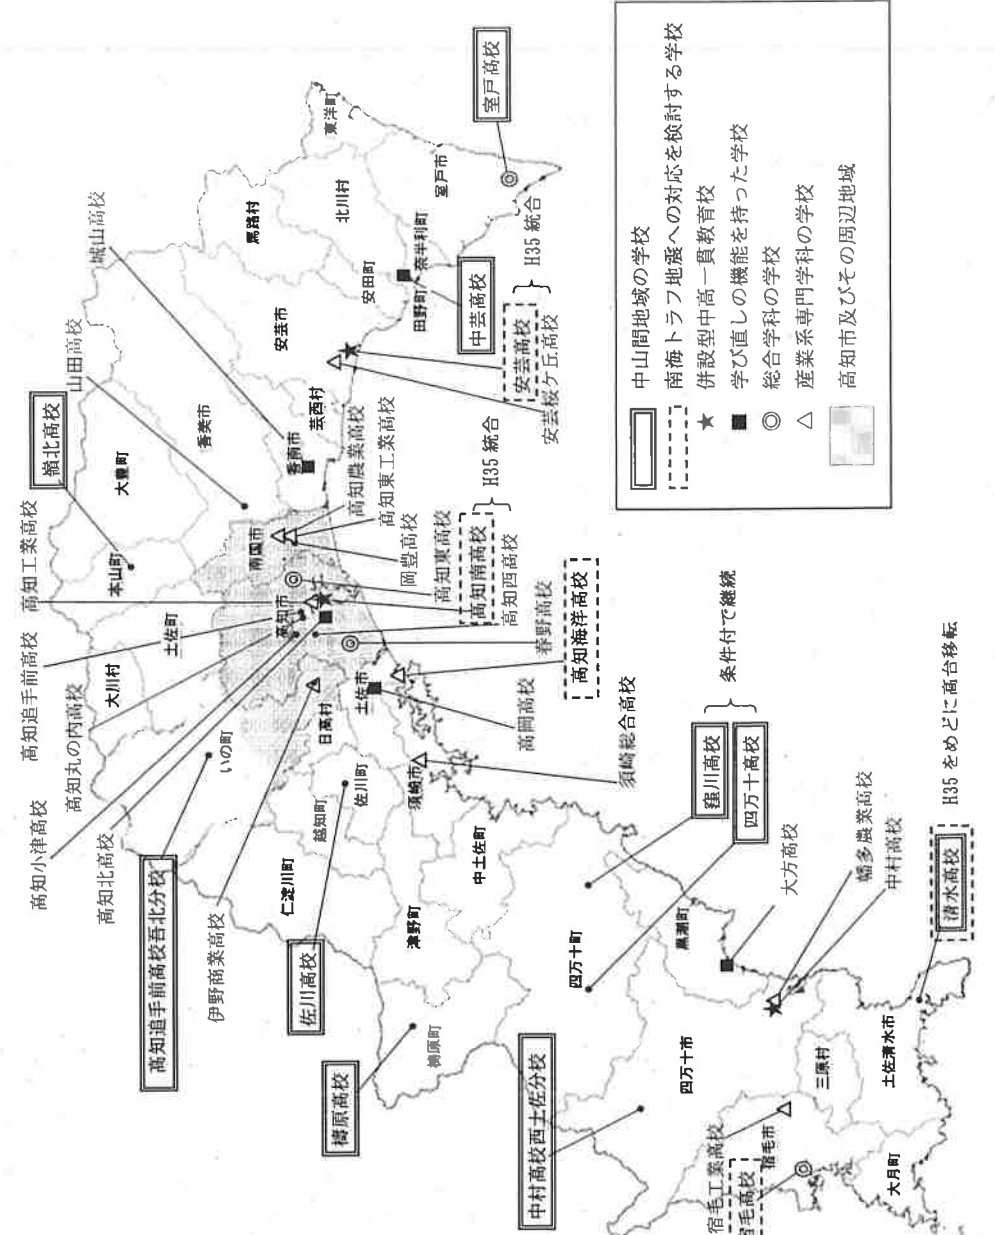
中山間地域の学校
南海トラフ地震への対応を検討する学校
★ 併設型中高一貫教育校
■ 学び直しの機能を持った学校
◎ 総合学科の学校
△ 産業系専門学科の学校
高知市及びその周辺地域

室戸高校
東洋町
北川村
室戸市
奈半利町
田野町
安田町
馬路村
城山高校
中芸高校
H35 統合
安芸高校
安芸桜ケ丘高校
安芸市
芸西村
山田高校
嶺北高校
香美市
香南市
大豊町
高知農業高校
高知東工業高校
H35 統合
高知工業高校
本山町
南国市
岡豊高校
高知東高校
高知南高校
高知西高校
春野高校
高知海洋高校
高知市
土佐町
高知追手前高校
高知丸の内高校
大川村
土佐市
高岡高校
条件付で継続
日高村
いの町
須崎総合高校
窪川高校
四万十高校
高知小津高校
高知北高校
佐川町
越知町
須崎市
中土佐町
仁淀川町
高知追手前高校吾北分校
伊野商業高校
佐川高校
津野町
四万十町
大方高校
幡多農業高校
中村高校
H35 をめどに高台移転
黒潮町
清水高校
梼原高校
梼原町
中村高校西土佐分校
四万十市
三原村
土佐清水市
宿毛工業高校
宿毛高校
宿毛市
大月町